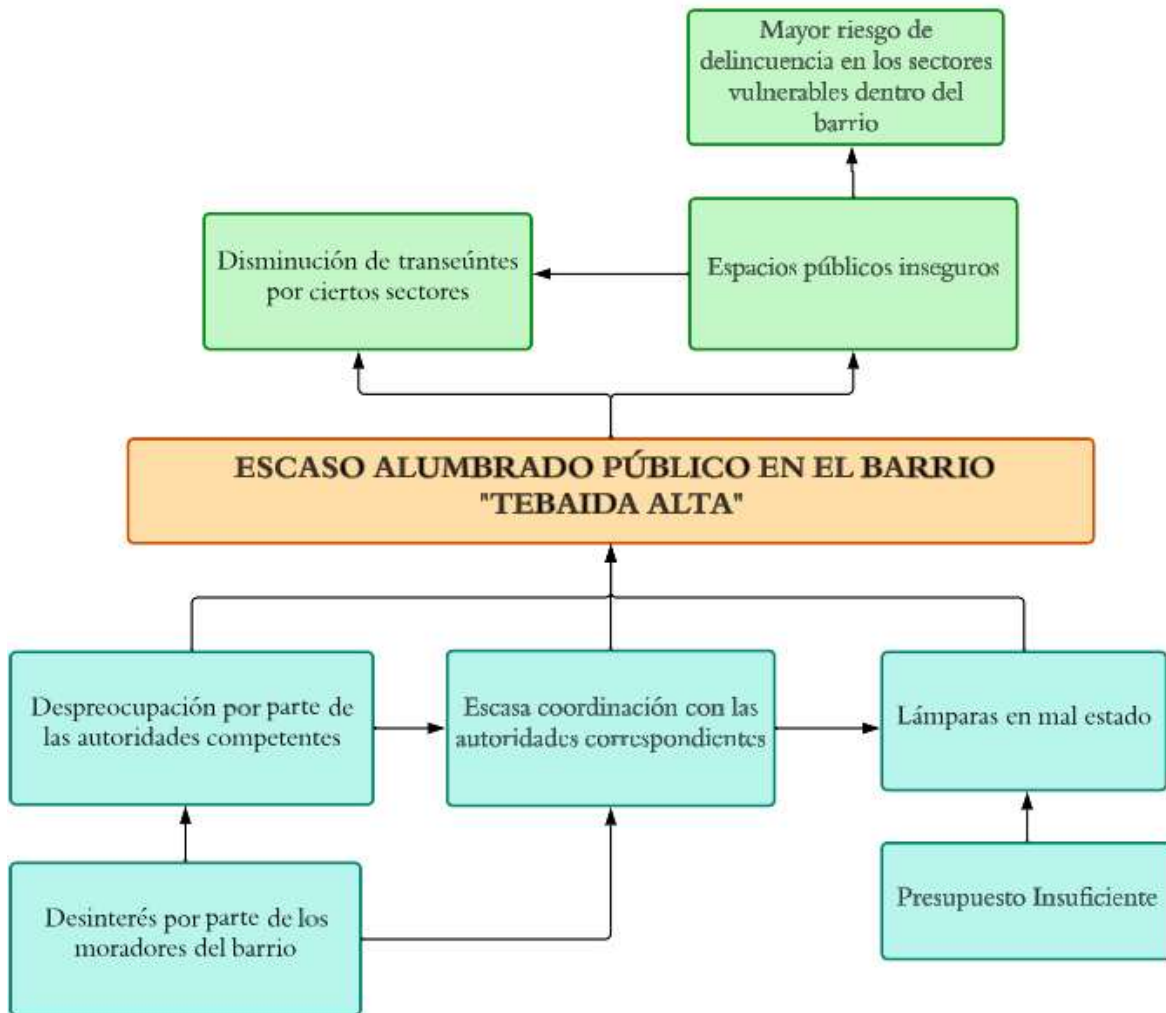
Mayor riesgo de delincuencia en los sectores vulnerables dentro del barrio

Disminución de transeúntes por ciertos sectores

Espacios públicos inseguros

ESCASO ALUMBRADO PÚBLICO EN EL BARRIO "TEBAIDA ALTA"

Despreocupación por parte de las autoridades competentes

Escasa coordinación con las autoridades correspondientes

Lámparas en mal estado

Desinterés por parte de los moradores del barrio

Presupuesto Insuficiente